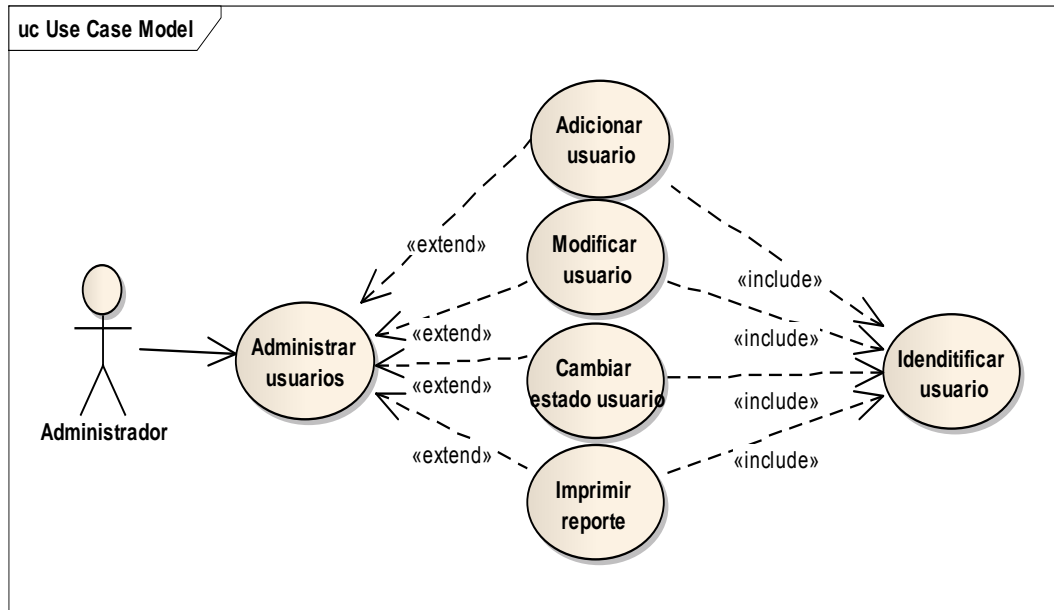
uc Use Case Model

Adicionar usuario

«extend»

Modificar usuario

«include»

«extend»

«include»

Administrar usuarios

Cambiar estado usuario

Idendititicar usuario

«extend»

«include»

Administrador

«extend»

«include»

Imprimir reporte